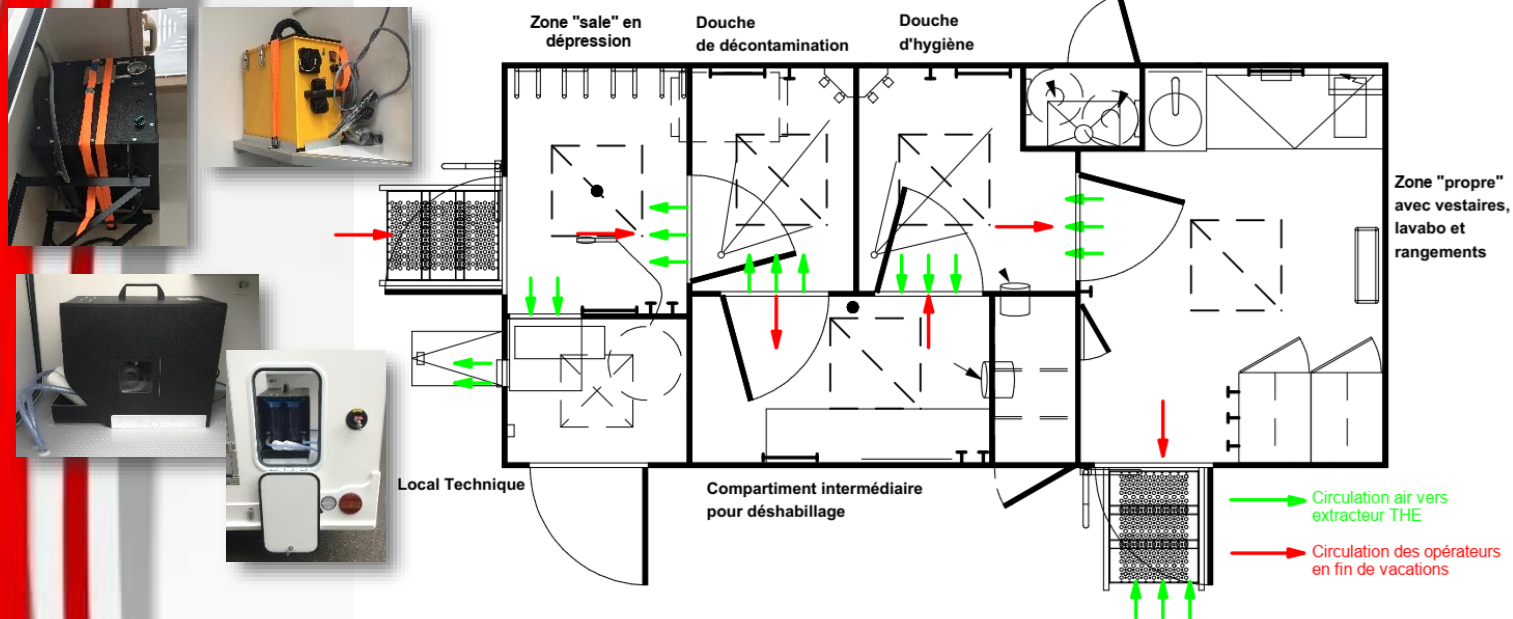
Zone "sale" en dépression

Douche de décontamination

Douche d'hygiène

Zone "propre" avec vestaires, lavabo et rangements

Local Technique

Compartiment intermédiaire pour déshabillage

Circulation air vers extracteur THE

Circulation des opérateurs en fin de vacations